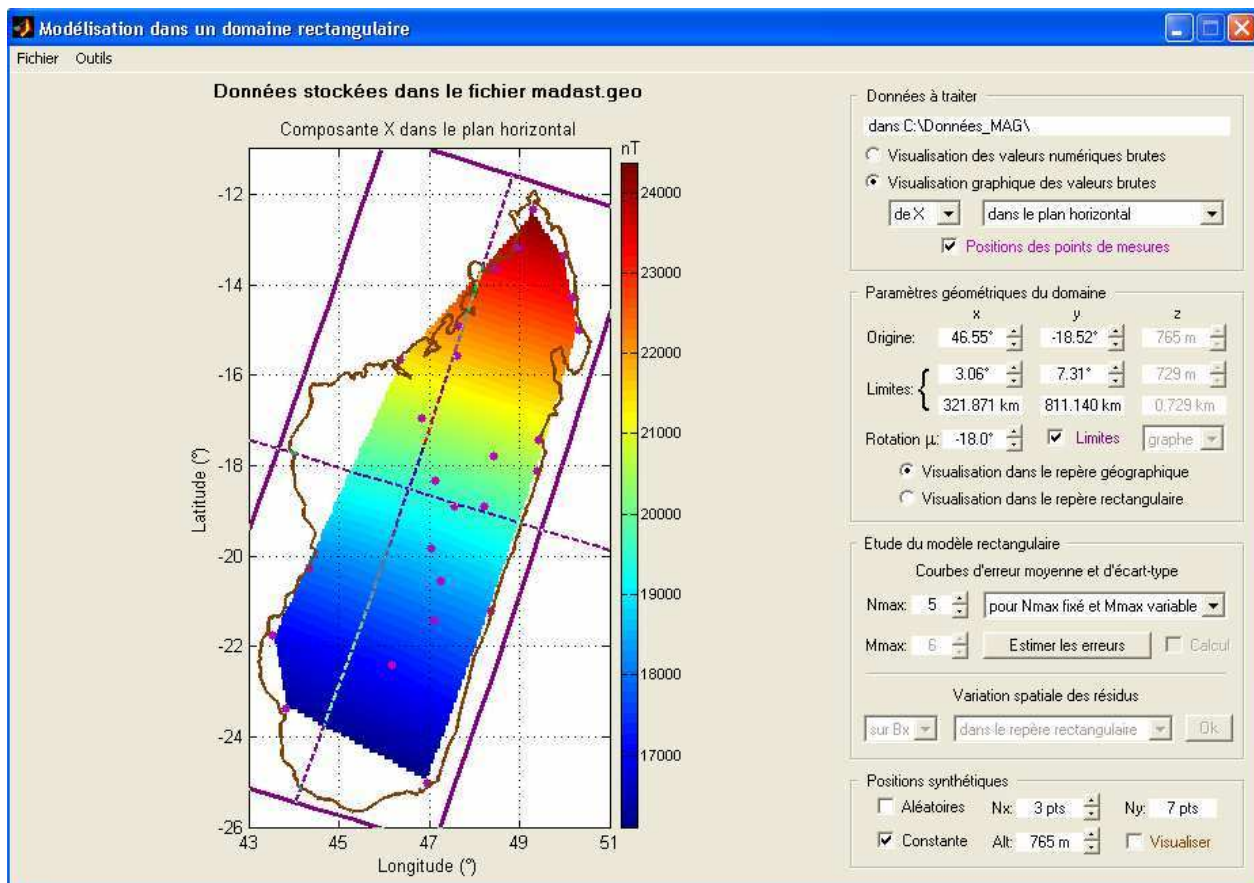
Modélisation dans un domaine rectangulaire

Fichier Outils

Données stockées dans le fichier madast.geo

Composante X dans le plan horizontal

nT

24000
23000
22000
21000
20000
19000
18000
17000

-12
-14
-16
-18
-20
-22
-24
-26

Latitude (°)

43 45 47 49 51

Longitude (°)

Données à traiter

dans C:\Données_MAG\

Visualisation des valeurs numériques brutes

Visualisation graphique des valeurs brutes

de X

dans le plan horizontal

Positions des points de mesures

Paramètres géométriques du domaine

x y z

Origine: 46.55° -18.52° 765 m

Limites: 3.06° 7.31° 729 m

321.871 km 811.140 km 0.729 km

Rotation µ: -18.0° Limites graphe

Visualisation dans le repère géographique

Visualisation dans le repère rectangulaire

Etude du modèle rectangulaire

Courbes d'erreur moyenne et d'écart-type

Nmax: 5 pour Nmax fixé et Mmax variable

Mmax: 6 Estimer les erreurs Calcul

Variation spatiale des résidus

sur Bx dans le repère rectangulaire Ok

Positions synthétiques

Aléatoires Nx: 3 pts Ny: 7 pts

Constante Alt: 765 m Visualiser